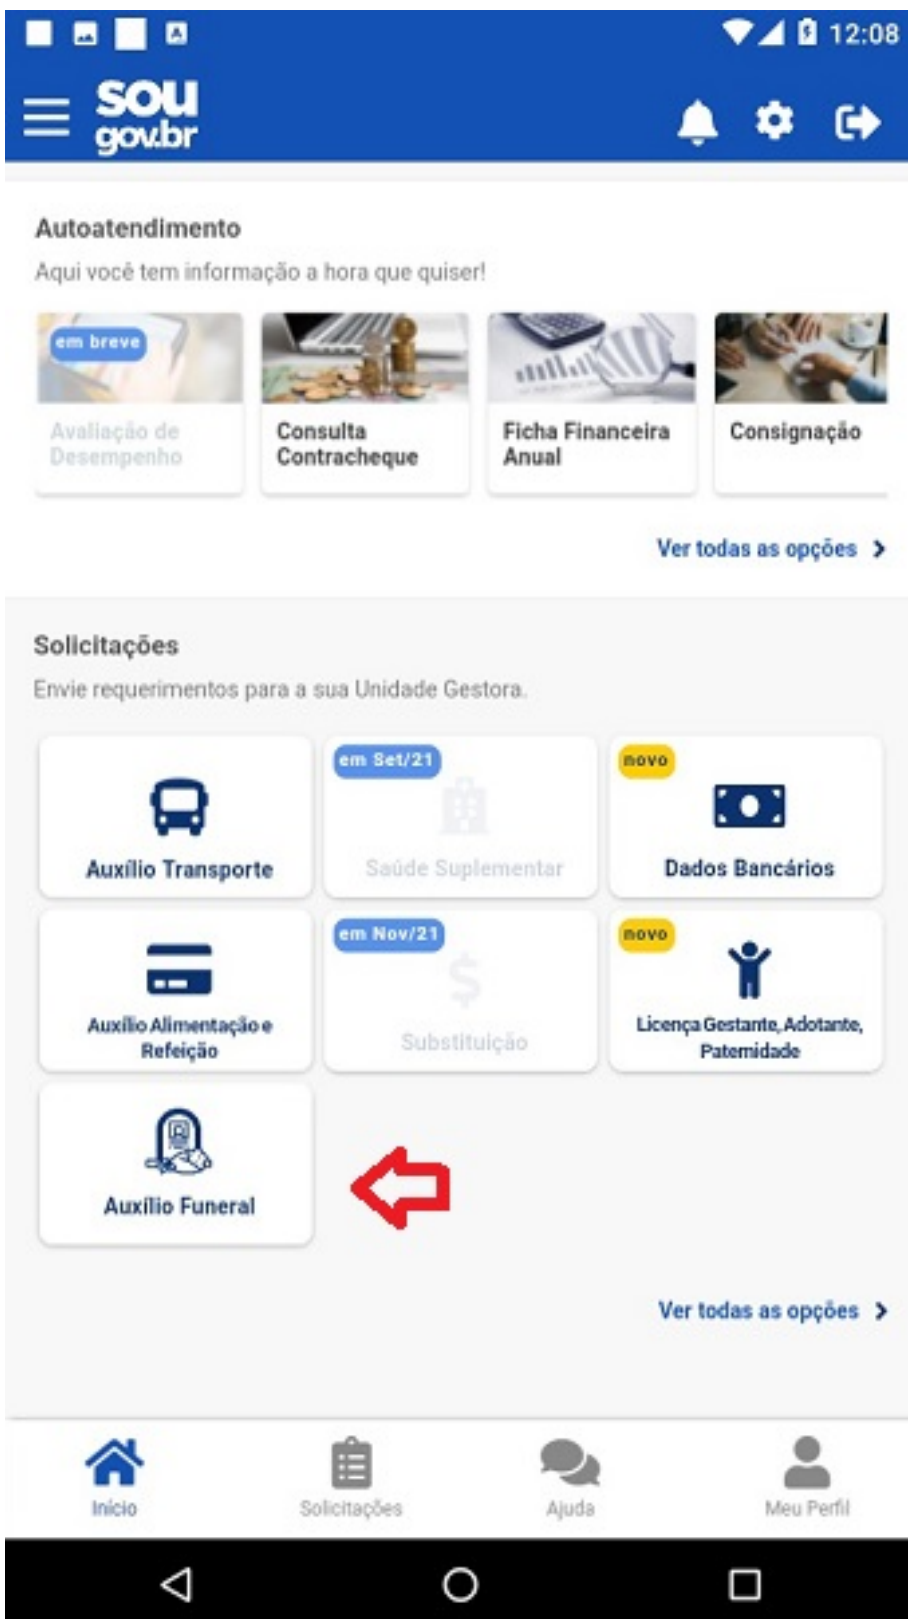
12:08

sou gov.br

Autoatendimento

Aqui você tem informação a hora que quiser!

em breve

Avaliação de Desempenho

Consulta Contracheque

Ficha Financeira Anual

Consignação

Ver todas as opções

Solicitações

Envie requerimentos para a sua Unidade Gestora.

Auxílio Transporte

em Set/21

Saúde Suplementar

novo

Dados Bancários

Auxílio Alimentação e Refeição

em Nov/21

Substituição

novo

Licença Gestante, Adotante, Paternidade

Auxílio Funeral

Ver todas as opções

Início

Solicitações

Ajuda

Meu Perfil